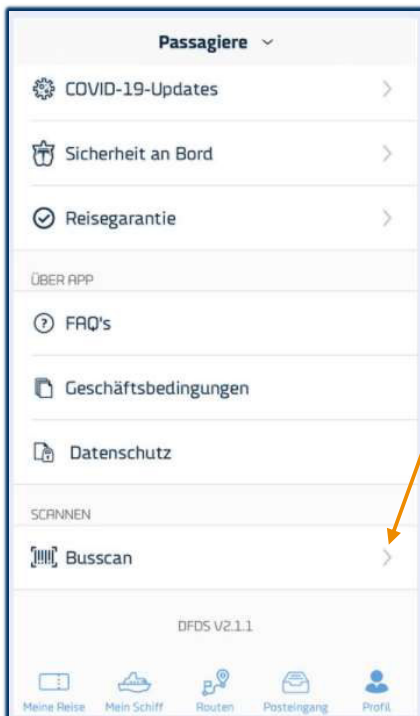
Passagiere

COVID-19-Updates

Sicherheit an Bord

Reisegarantie

ÜBER APP

FAQ's

Geschäftsbedingungen

Datenschutz

SCANNEN

Busscan

DFDS V2.1.1

Meine Reise | Mein Schiff | Routen | Posteingang | Profil